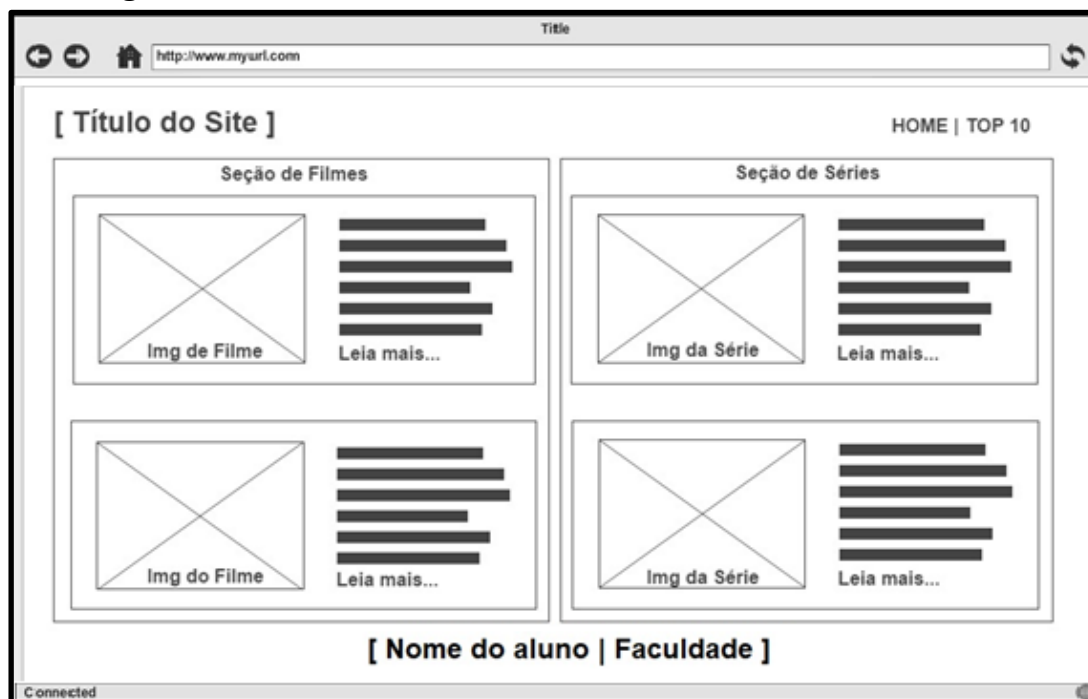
Title

http://www.myurl.com

[ Título do Site ]

HOME | TOP 10

Seção de Filmes

Img de Filme

Leia mais...

Img do Filme

Leia mais...

Seção de Séries

Img da Série

Leia mais...

Img da Série

Leia mais...

[ Nome do aluno | Faculdade ]

Connected